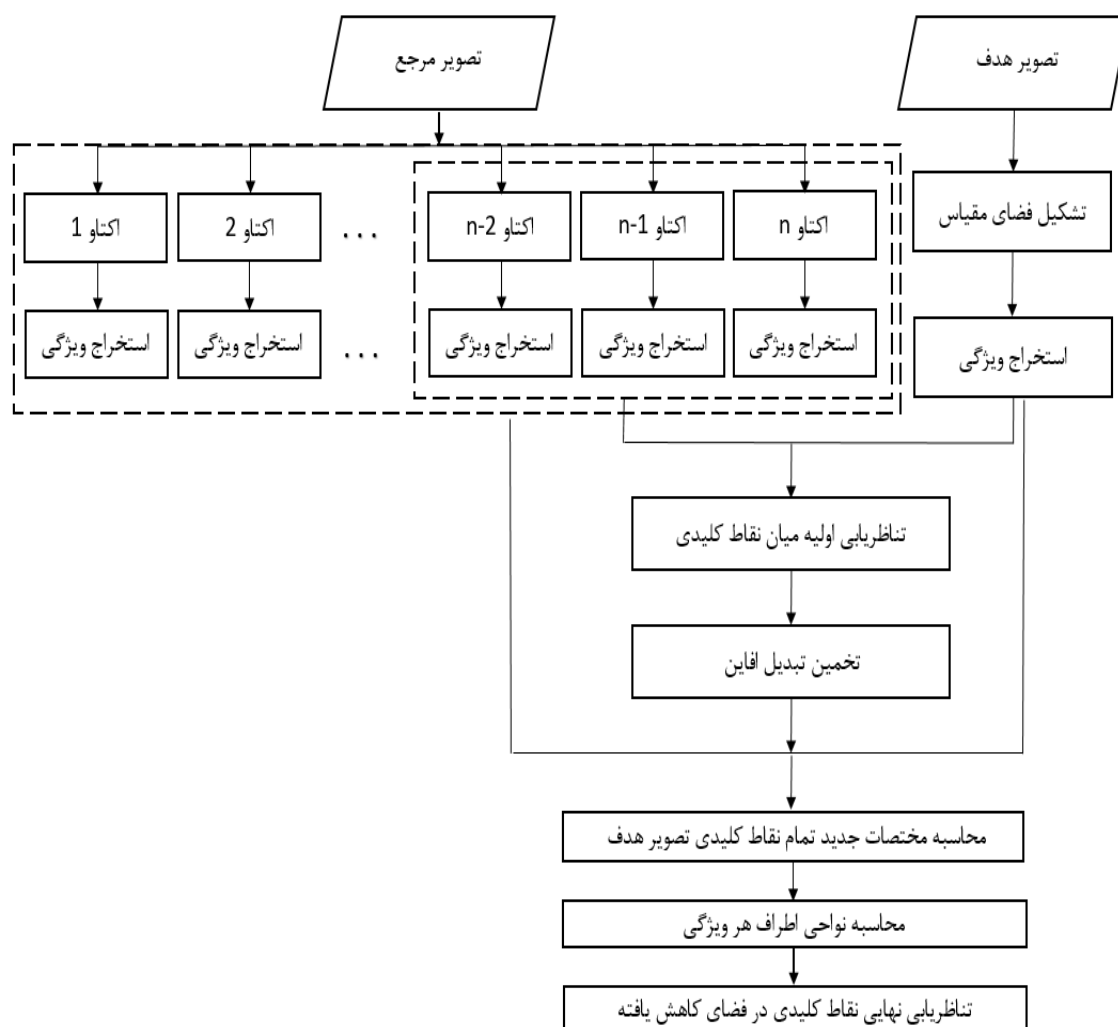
تصویر هدف

تصویر مرجع

تشکیل فضای مقیاس

اکتاو n

اکتاو n-1

اکتاو n-2

. . .

اکتاو 2

اکتاو 1

استخراج ویژگی

استخراج ویژگی

استخراج ویژگی

استخراج ویژگی

. . .

استخراج ویژگی

استخراج ویژگی

تناظریابی اولیه میان نقاط کلیدی

تخمین تبدیل افاین

محاسبه مختصات جدید تمام نقاط کلیدی تصویر هدف

محاسبه نواحی اطراف هر ویژگی

تناظریابی نهایی نقاط کلیدی در فضای کاهش یافته